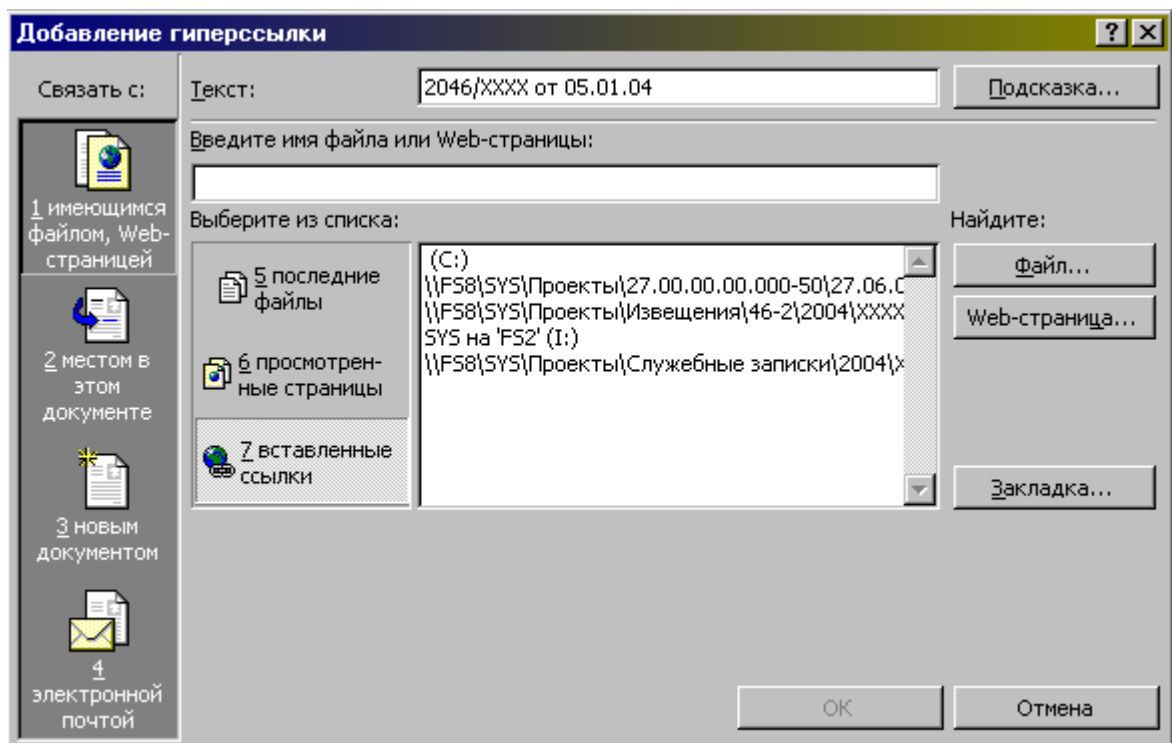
Добавление гиперссылки

?

Связать с:

1 имеющимся файлом, Web-страницей

2 местом в этом документе

3 новым документом

4 электронной почтой

Текст: 2046/XXXX от 05.01.04

Подсказка...

Введите имя файла или Web-страницы:

Выберите из списка:

Найдите:

5 последние файлы

6 просмотренные страницы

7 вставленные ссылки

(C:)
\\FS8\SYS\Проекты\27.00.00.00.000-50\27.06.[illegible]
\\FS8\SYS\Проекты\Извещения\46-2\2004\XXXX
SYS на 'FS2' (I:)
\\FS8\SYS\Проекты\Служебные записки\2004\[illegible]

Файл...

Web-страница...

Закладка...

OK

Отмена